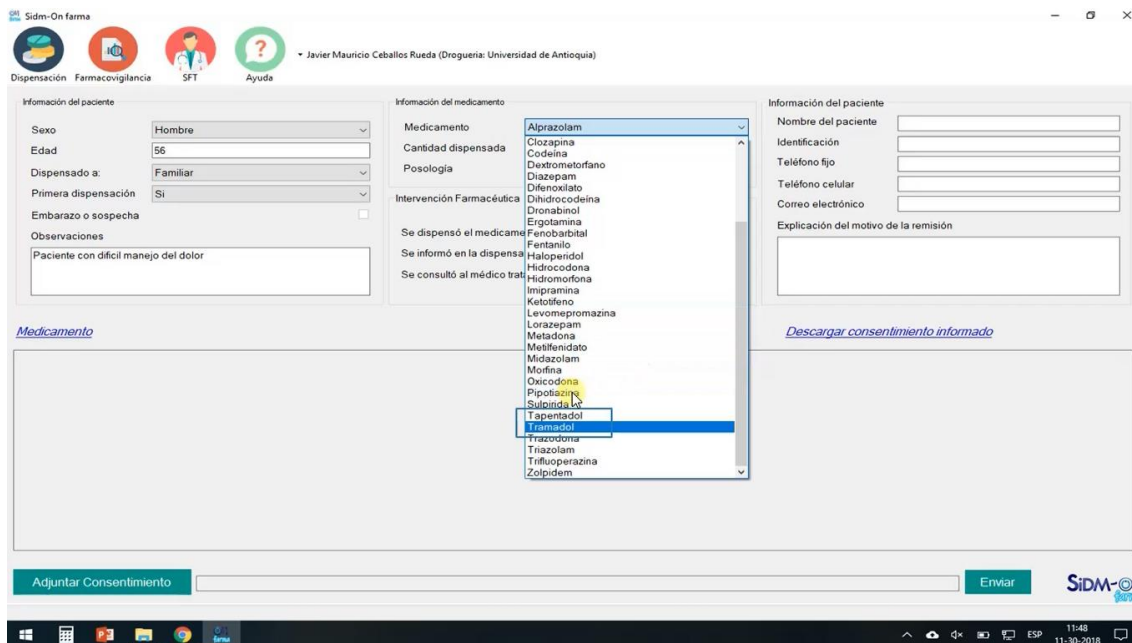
Sidm-On farma

Dispensación Farmacovigilancia SFT Ayuda

Javier Mauricio Ceballos Rueda (Drogueria: Universidad de Antioquia)

Información del paciente

Sexo Hombre
Edad 56
Dispensado a: Familiar
Primera dispensación Si
Embarazo o sospecha
Observaciones
Paciente con dificil manejo del dolor

Información del medicamento

Medicamento Alprazolam
Cantidad dispensada
Posología

Intervención Farmacéutica

Se dispensó el medicame
Se informó en la dispensa
Se consultó al médico trat

Clozapina
Codeína
Dextrometorfano
Diazepam
Difenoxilato
Dihidrocodeína
Dronabinol
Ergotamina
Fenobarbital
Fentanilo
Haloperidol
Hidrocodona
Hidromorfona
Imipramina
Ketotifeno
Levomepromazina
Lorazepam
Metadona
Metilfenidato
Midazolam
Morfina
Oxicodona
Pipotiazina
Sulpirida
Tapentadol
Tramadol
Trazodona
Triazolam
Trifluoperazina
Zolpidem

Información del paciente

Nombre del paciente
Identificación
Teléfono fijo
Teléfono celular
Correo electrónico
Explicación del motivo de la remisión

Medicamento

Descargar consentimiento informado

Adjuntar Consentimiento

Enviar

SIDM-O farma

ESP 11:48 11-30-2018